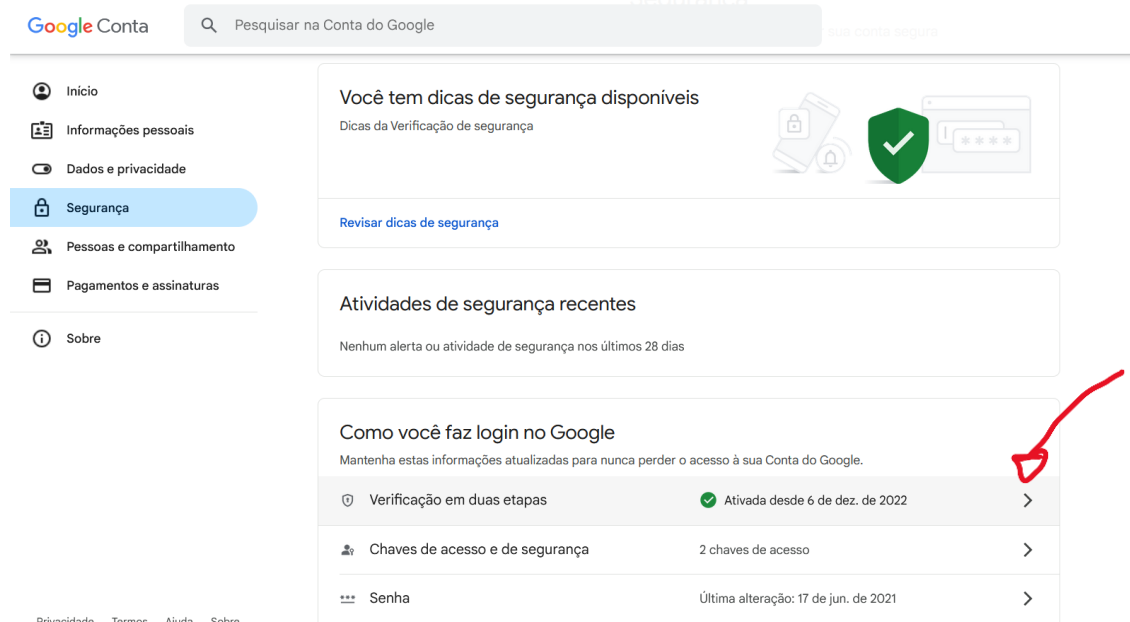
Google Conta

Pesquisar na Conta do Google

Início
Informações pessoais
Dados e privacidade
Segurança
Pessoas e compartilhamento
Pagamentos e assinaturas
Sobre

Você tem dicas de segurança disponíveis
Dicas da Verificação de segurança

Revisar dicas de segurança

Atividades de segurança recentes
Nenhum alerta ou atividade de segurança nos últimos 28 dias

Como você faz login no Google
Mantenha estas informações atualizadas para nunca perder o acesso à sua Conta do Google.

| Verificação em duas etapas | Ativada desde 6 de dez. de 2022 |
|---|---|
| Chaves de acesso e de segurança | 2 chaves de acesso |
| Senha | Última alteração: 17 de jun. de 2021 |

Privacidade Termos Ajuda Sobre